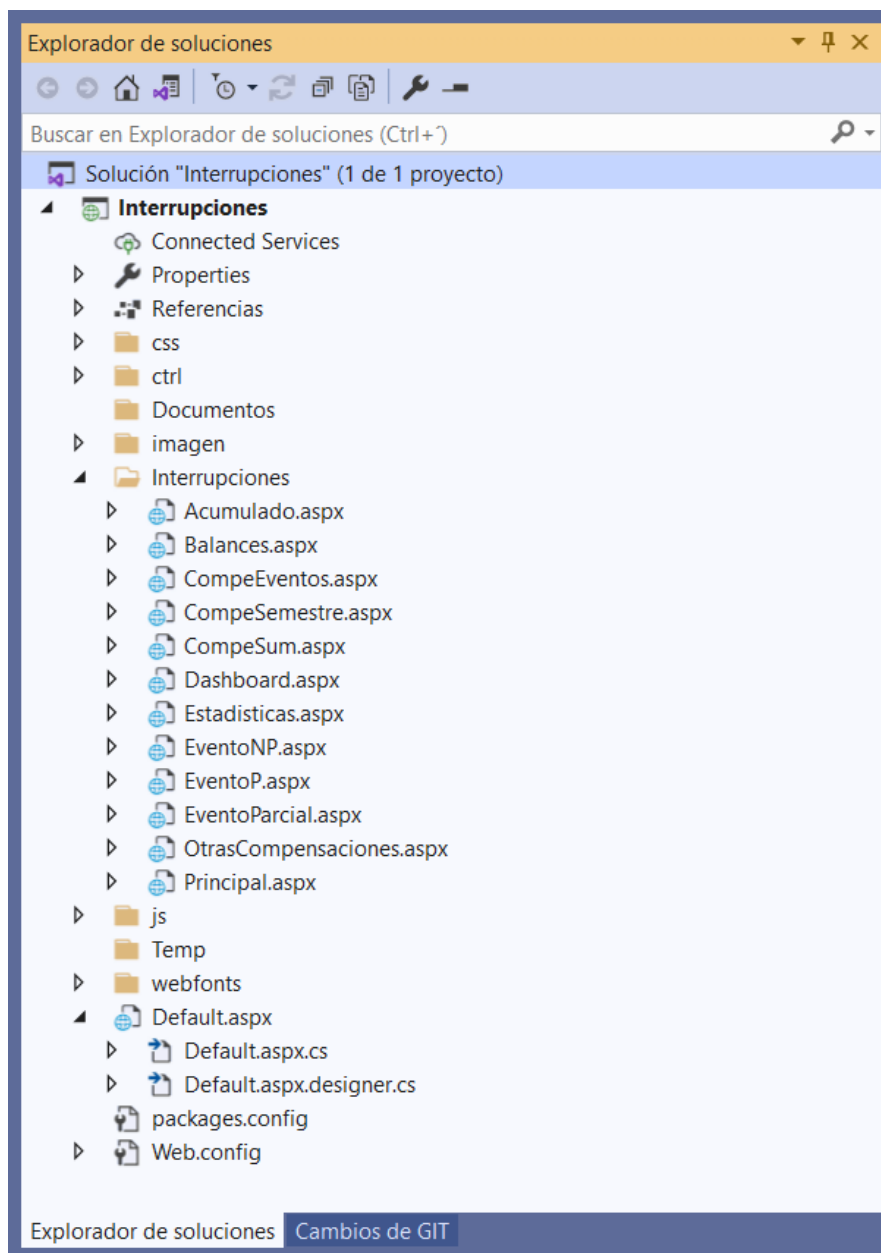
Explorador de soluciones

Buscar en Explorador de soluciones (Ctrl+´)

Solución "Interrupciones" (1 de 1 proyecto)
Interrupciones
Connected Services
Properties
Referencias
css
ctrl
Documentos
imagen
Interrupciones
Acumulado.aspx
Balances.aspx
CompeEventos.aspx
CompeSemestre.aspx
CompeSum.aspx
Dashboard.aspx
Estadisticas.aspx
EventoNP.aspx
EventoP.aspx
EventoParcial.aspx
OtrasCompensaciones.aspx
Principal.aspx
js
Temp
webfonts
Default.aspx
Default.aspx.cs
Default.aspx.designer.cs
packages.config
Web.config

Explorador de soluciones
Cambios de GIT